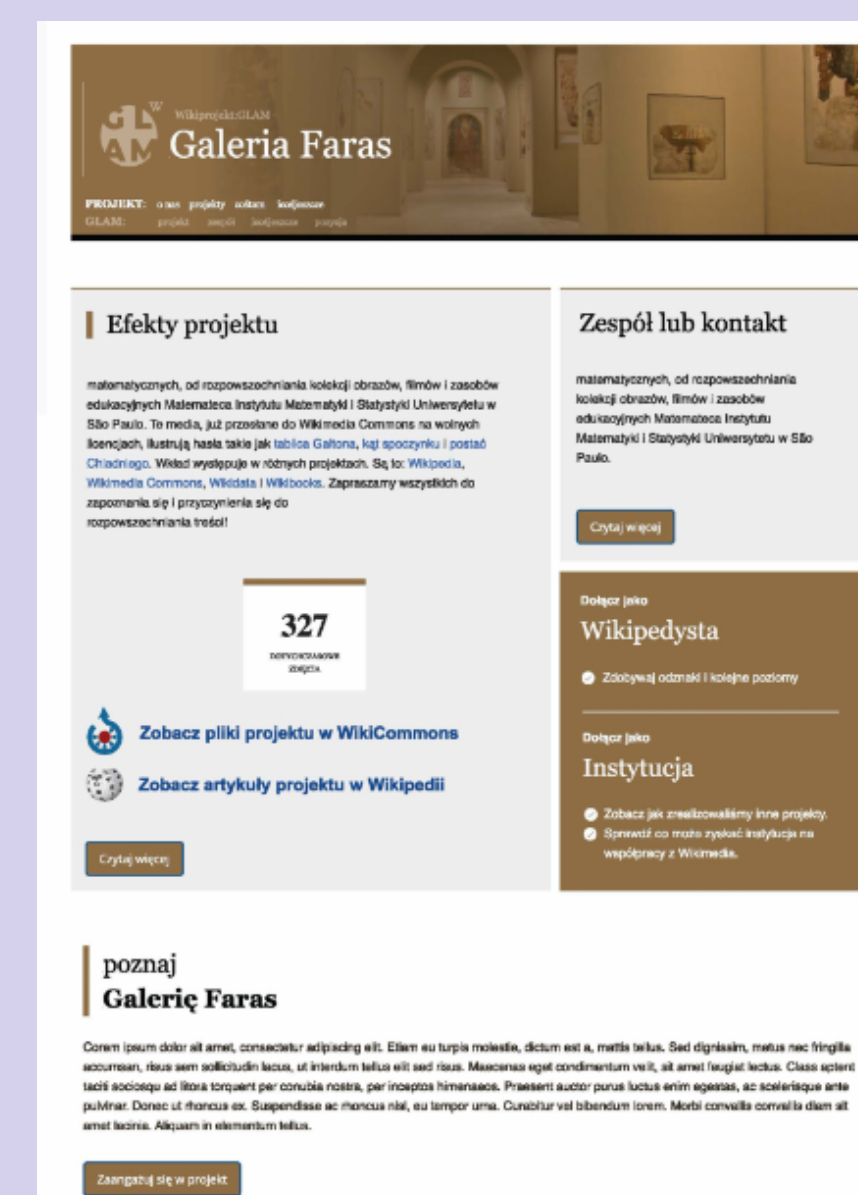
GLAM W

Wikiprojekt:GLAM
Galeria Faras

PROJEKT: o nas projekty zoltam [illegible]
GLAM: projekt zespół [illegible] pozycja

Efekty projektu

matematycznych, od rozpowszechniania kolekcji obrazów, filmów i zasobów edukacyjnych Matemateca Instytutu Matematyki i Statystyki Uniwersytetu w São Paulo. Te media, już przesłane do Wikimedia Commons na wolnych licencjach, ilustrują hasła takie jak tablica Galtona, kąt spoczynku i postać Chladniego. Wkład występuje w różnych projektach. Są to: Wikipedia, Wikimedia Commons, Wikidata i Wikibooks. Zapraszamy wszystkich do zapoznania się i przyczynienia się do rozpowszechniania treści!

327
DOPUSZCZANE ZDJĘCIA

Zobacz pliki projektu w WikiCommons

Zobacz artykuły projektu w Wikipedii

Czytaj więcej

Zespół lub kontakt

matematycznych, od rozpowszechniania kolekcji obrazów, filmów i zasobów edukacyjnych Matemateca Instytutu Matematyki i Statystyki Uniwersytetu w São Paulo.

Czytaj więcej

Dołącz jako
Wikipedysta

Zdobywaj odznaki i kolejne poziomy

Dołącz jako
Instytucja

Zobacz jak zrealizowaliśmy inne projekty.
Sprawdź co może zyskać instytucja na współpracy z Wikimedia.

poznaj
Galerię Faras

Corem ipsum dolor sit amet, consectetur adipiscing elit. Etiam eu turpis molestie, dictum est a, mattis tellus. Sed dignissim, metus nec fringilla accumsan, risus sem sollicitudin lacus, ut interdum tellus elit sed risus. Maecenas eget condimentum velit, sit amet feugiat lectus. Class aptent taciti sociosqu ad litora torquent per conubia nostra, per inceptos himenaeos. Praesent auctor purus luctus enim egestas, ac scelerisque ante pulvinar. Donec ut rhoncus ex. Suspendisse ac rhoncus nisl, eu tempor urna. Curabitur vel bibendum lorem. Morbi convallis convallis diam sit amet lacinia. Aliquam in elementum tellus.

Zaangażuj się w projekt